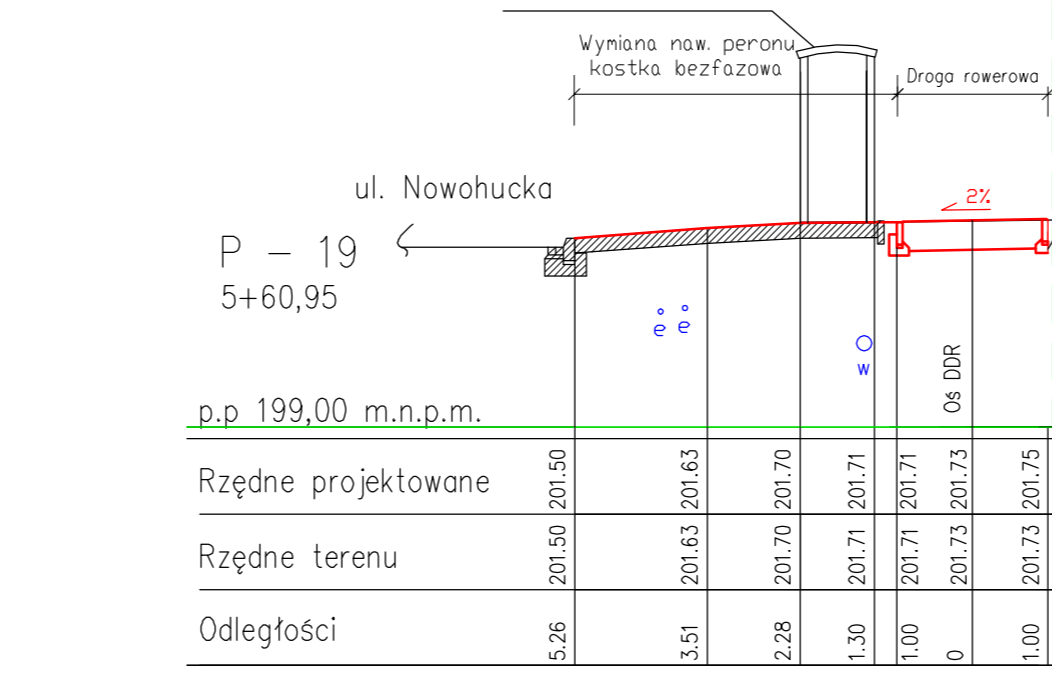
Wymiana naw. peronu kostka bezfazowa

Droga rowerowa

ul. Nowohucka

2%

P – 19
5+60,95

e e

w

Oś DDR

p.p 199,00 m.n.p.m.

| Rzędne projektowane | 201.50 | 201.63 | 201.70 | 201.71 | 201.71 | 201.73 | 201.75 |
|---|---|---|---|---|---|---|---|
| Rzędne terenu | 201.50 | 201.63 | 201.70 | 201.71 | 201.71 | 201.73 | 201.73 |
| Odległości | 5.26 | 3.51 | 2.28 | 1.30 | 1.00 | 0 | 1.00 |